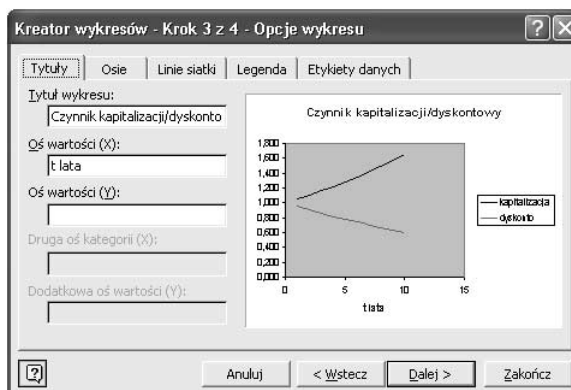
Kreator wykresów - Krok 3 z 4 - Opcje wykresu

Tytuły | Osie | Linie siatki | Legenda | Etykiety danych

Tytuł wykresu:
Czynnik kapitalizacji/dyskonto

Oś wartości (X):
t lata

Oś wartości (Y):

Druga oś kategorii (X):

Dodatkowa oś wartości (Y):

Czynnik kapitalizacji/dyskontowy

1,800
1,600
1,400
1,200
1,000
0,800
0,600
0,400
0,200
0,000

0 5 10 15
t lata

kapitalizacja
dyskonto

Anuluj | < Wstecz | Dalej > | Zakończ